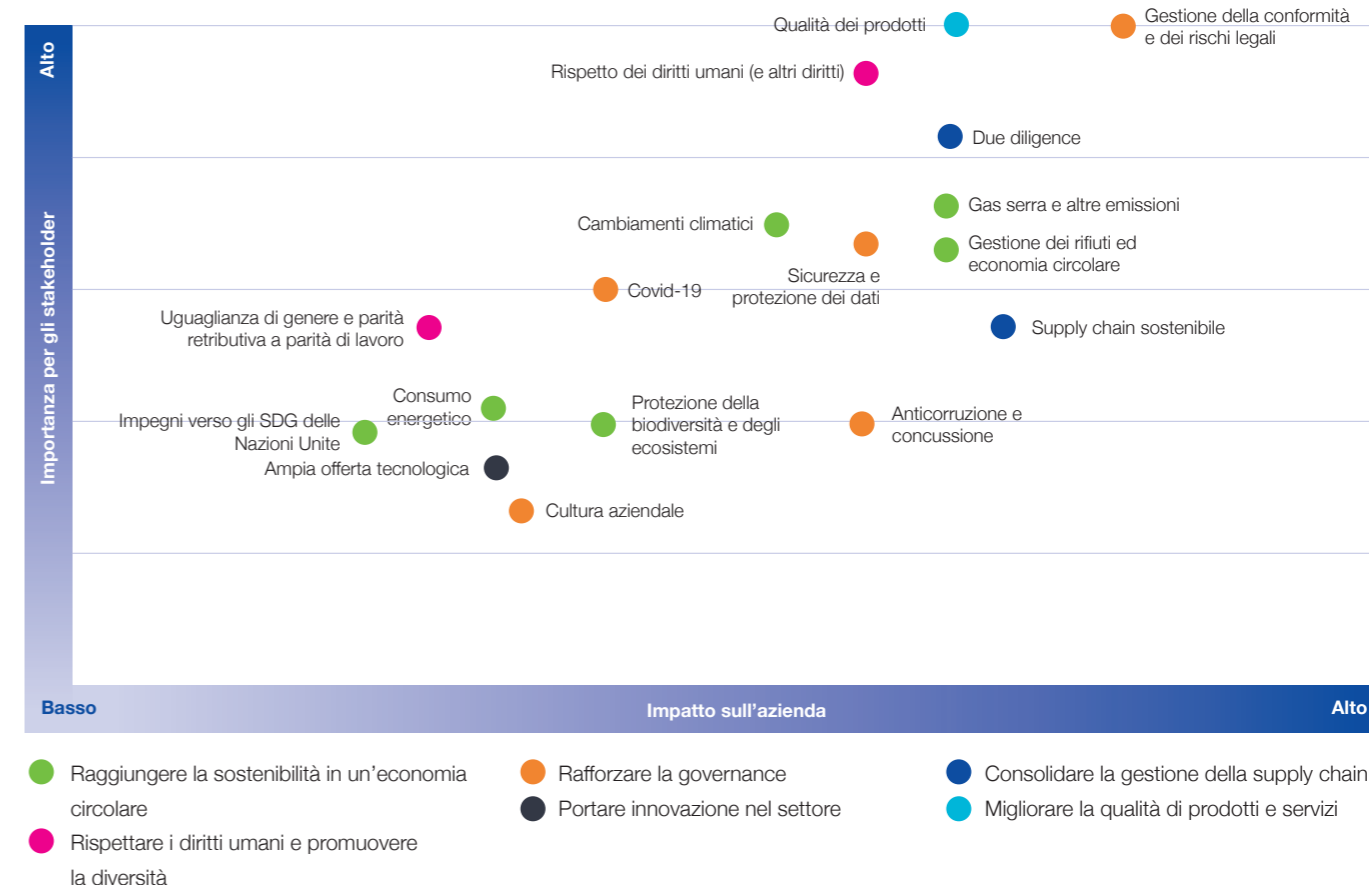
Alto

Importanza per gli stakeholder

Qualità dei prodotti

Gestione della conformità e dei rischi legali

Rispetto dei diritti umani (e altri diritti)

Due diligence

Gas serra e altre emissioni

Cambiamenti climatici

Gestione dei rifiuti ed economia circolare

Sicurezza e protezione dei dati

Covid-19

Uguaglianza di genere e parità retributiva a parità di lavoro

Supply chain sostenibile

Consumo energetico

Impegni verso gli SDG delle Nazioni Unite

Protezione della biodiversità e degli ecosistemi

Anticorruzione e concussione

Ampia offerta tecnologica

Cultura aziendale

Basso

Impatto sull’azienda

Alto

Raggiungere la sostenibilità in un’economia circolare

Rispettare i diritti umani e promuovere la diversità

Rafforzare la governance

Portare innovazione nel settore

Consolidare la gestione della supply chain

Migliorare la qualità di prodotti e servizi